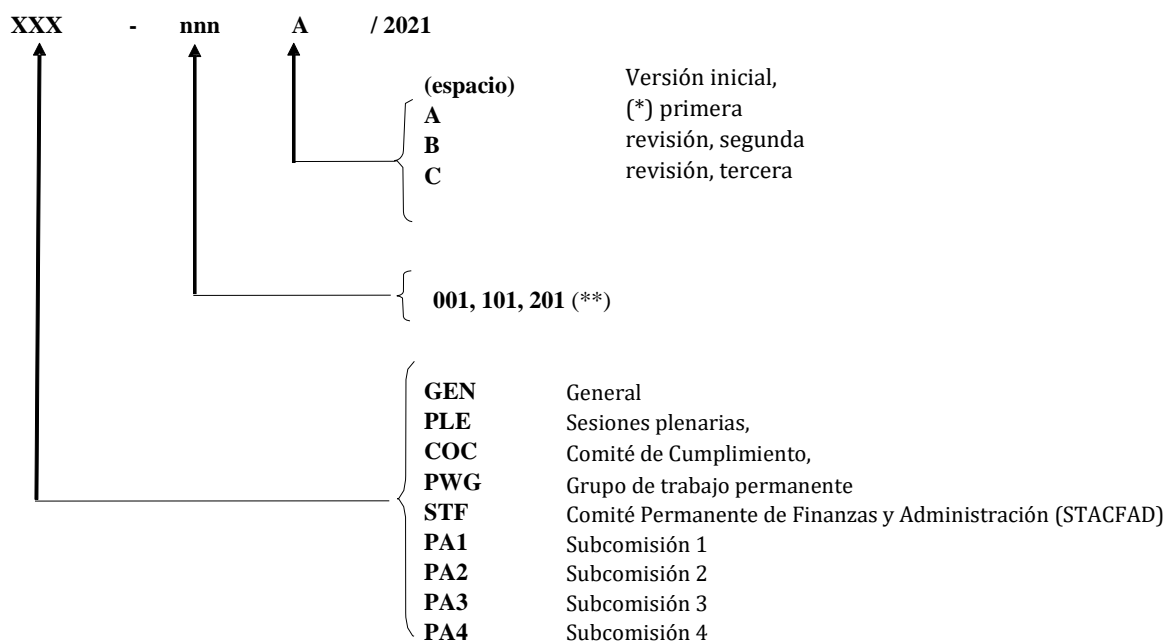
XXX - nnn A / 2021

(espacio)
A
B
C

Versión inicial,
(*) primera
revisión, segunda
revisión, tercera

001, 101, 201 (**)

GEN General
PLE Sesiones plenarias,
COC Comité de Cumplimiento,
PWG Grupo de trabajo permanente
STF Comité Permanente de Finanzas y Administración (STACFAD)
PA1 Subcomisión 1
PA2 Subcomisión 2
PA3 Subcomisión 3
PA4 Subcomisión 4